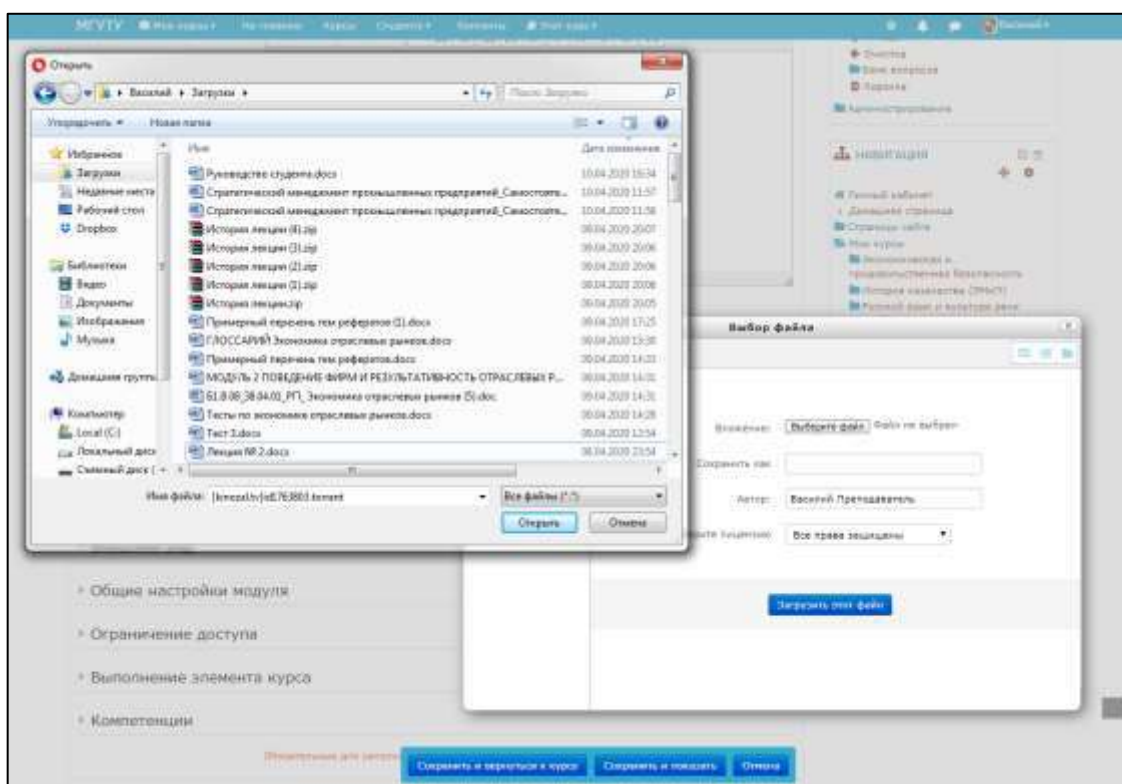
МГУТУ

Открыть

Василий ▸ Загрузки ▸

Поиск: Загрузки

Упорядочить ▾ Новая папка

Избранное
Загрузки
Недавние места
Рабочий стол
Dropbox

Библиотеки
Видео
Документы
Изображения
Музыка

Домашняя группа

Компьютер
Local (C:)
Локальный диск
Съемный диск

| Имя | Дата изменения |
|---|---|
| Руководство студента.docx | 10.04.2020 16:34 |
| Стратегический менеджмент промышленных предприятий_Самостоятельная... | 10.04.2020 11:57 |
| Стратегический менеджмент промышленных предприятий_Самостоятельная... | 10.04.2020 11:56 |
| История лекции (4).zip | 08.04.2020 20:07 |
| История лекции (3).zip | 08.04.2020 20:06 |
| История лекции (2).zip | 08.04.2020 20:06 |
| История лекции (1).zip | 08.04.2020 20:06 |
| История лекции.zip | 08.04.2020 20:05 |
| Примерный перечень тем рефератов (1).docx | 08.04.2020 17:25 |
| ГЛОССАРИЙ Экономика отраслевых рынков.docx | 08.04.2020 13:30 |
| Примерный перечень тем рефератов.docx | 08.04.2020 14:31 |
| МОДУЛЬ 2 ПОВЕДЕНИЕ ФИРМ И РЕЗУЛЬТАТИВНОСТЬ ОТРАСЛЕВЫХ Р... | 08.04.2020 14:31 |
| 61.8.08_38.04.01_РП_ Экономика отраслевых рынков (5).doc | 08.04.2020 14:31 |
| Тесты по экономике отраслевых рынков.docx | 08.04.2020 14:28 |
| Тест 3.docx | 08.04.2020 12:54 |
| Лекция № 2.docx | 08.04.2020 23:54 |

Имя файла: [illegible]

Все файлы (*.*)

Открыть Отмена

Выбор файла

Вложение: Выберите файл Файл не выбран

Сохранить как:

Автор: Василий Преподаватель

Все права защищены

Загрузить этот файл

Навигация
Личный кабинет
Домашняя страница
Страницы сайта
Мои курсы
История экономики (ЭМоГУ)

Администрирование

Общие настройки модуля

Ограничение доступа

Выполнение элемента курса

Компетенции

Сохранить и вернуться к курсу Сохранить и показать Отмена